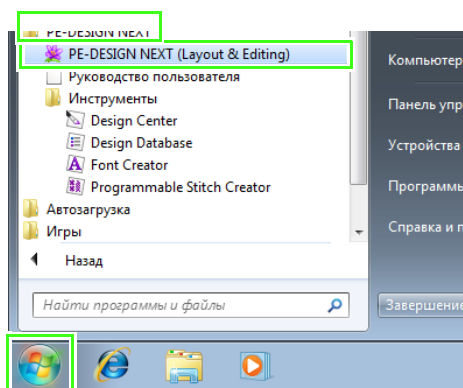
PE-DESIGN NEXT
PE-DESIGN NEXT (Layout & Editing)
Руководство пользователя
Инструменты
Design Center
Design Database
Font Creator
Programmable Stitch Creator
Автозагрузка
Игры
Назад
Найти программы и файлы

Компьютер
Панель упр
Устройства
Программ
Справка и
Завершение